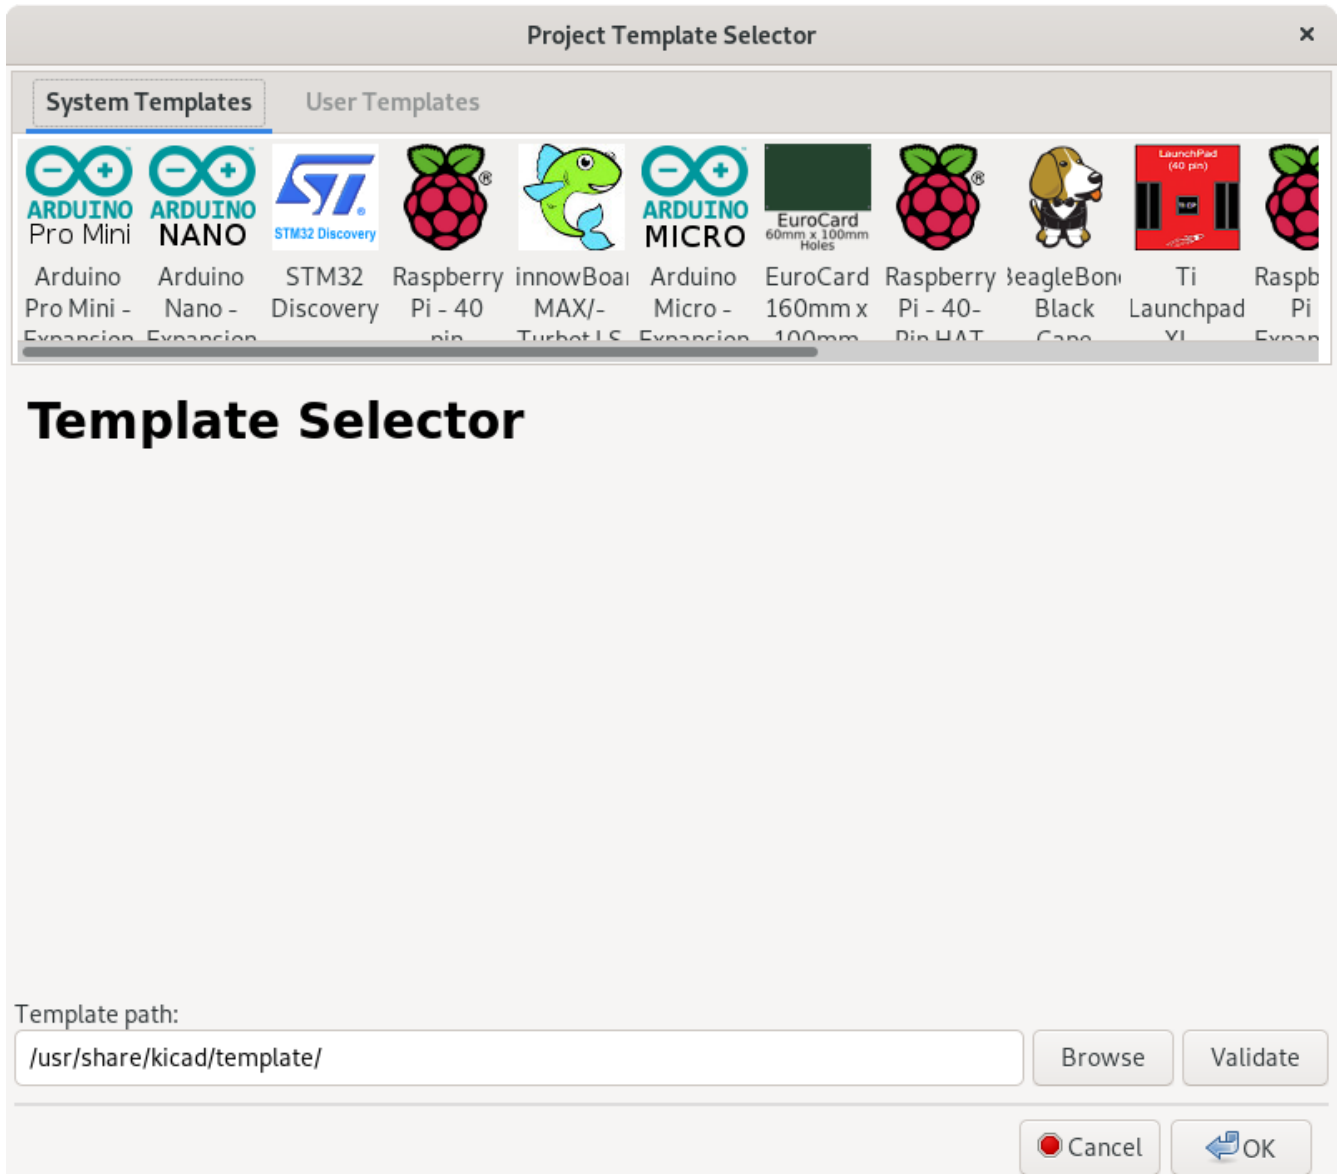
Project Template Selector
×

System Templates
User Templates

ARDUINO Pro Mini
Arduino Pro Mini - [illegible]

ARDUINO NANO
Arduino Nano - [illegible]

STM32 Discovery
STM32 Discovery

Raspberry Pi - 40 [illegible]

innowBoa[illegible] MAX/- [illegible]

ARDUINO MICRO
Arduino Micro - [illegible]

EuroCard 60mm x 100mm Holes
EuroCard 160mm x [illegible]

Raspberry Pi - 40- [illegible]

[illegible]eagleBon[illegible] Black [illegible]

LaunchPad (40 pin)
Ti Launchpad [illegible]

Raspb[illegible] Pi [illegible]

Template Selector

Template path:
/usr/share/kicad/template/
Browse
Validate

Cancel
OK